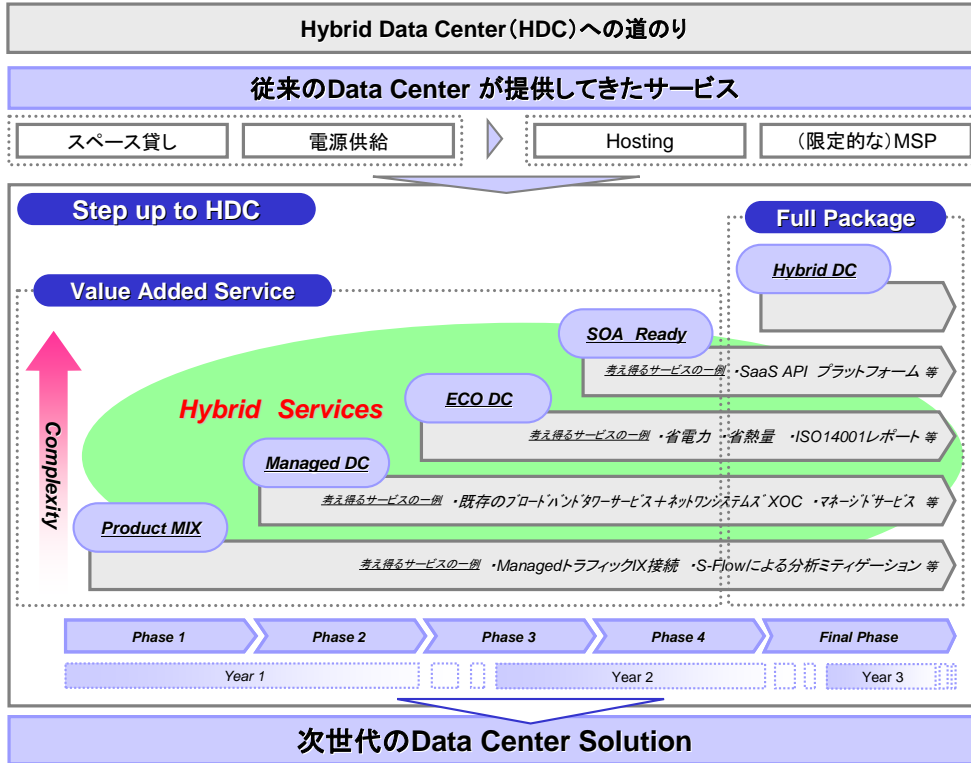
Hybrid Data Center（HDC）への道のり

従来のData Center が提供してきたサービス

スペース貸し

電源供給

Hosting

（限定的な）MSP

Step up to HDC

Full Package

Hybrid DC

Value Added Service

SOA Ready

考え得るサービスの一例 ・SaaS API プラットフォーム 等

Hybrid Services

ECO DC

考え得るサービスの一例 ・省電力 ・省熱量 ・ISO14001レポート 等

Complexity

Managed DC

考え得るサービスの一例 ・既存のブロードバンドタワーサービス＋ネットワンシステムズ XOC ・マネージドサービス 等

Product MIX

考え得るサービスの一例 ・Managedトラフィック IX接続 ・S-Flowによる分析ミティゲーション 等

Phase 1

Phase 2

Phase 3

Phase 4

Final Phase

Year 1

Year 2

Year 3

次世代のData Center Solution